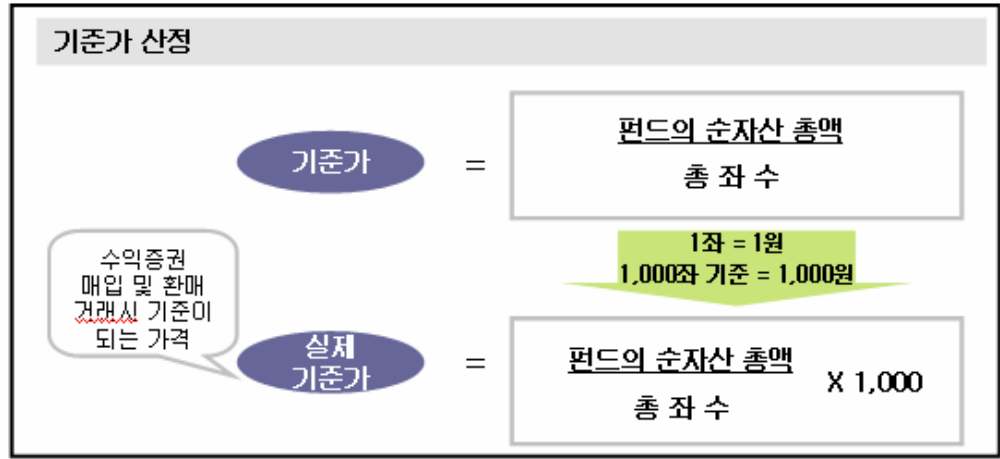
기준가 산정

기준가 = $\frac{\text{펀드의 순자산 총액}}{\text{총 좌 수}}$

1좌 = 1원
1,000좌 기준 = 1,000원

수익증권 매입 및 환매 거래시 기준이 되는 가격

실제 기준가 = $\frac{\text{펀드의 순자산 총액}}{\text{총 좌 수}}$ X 1,000